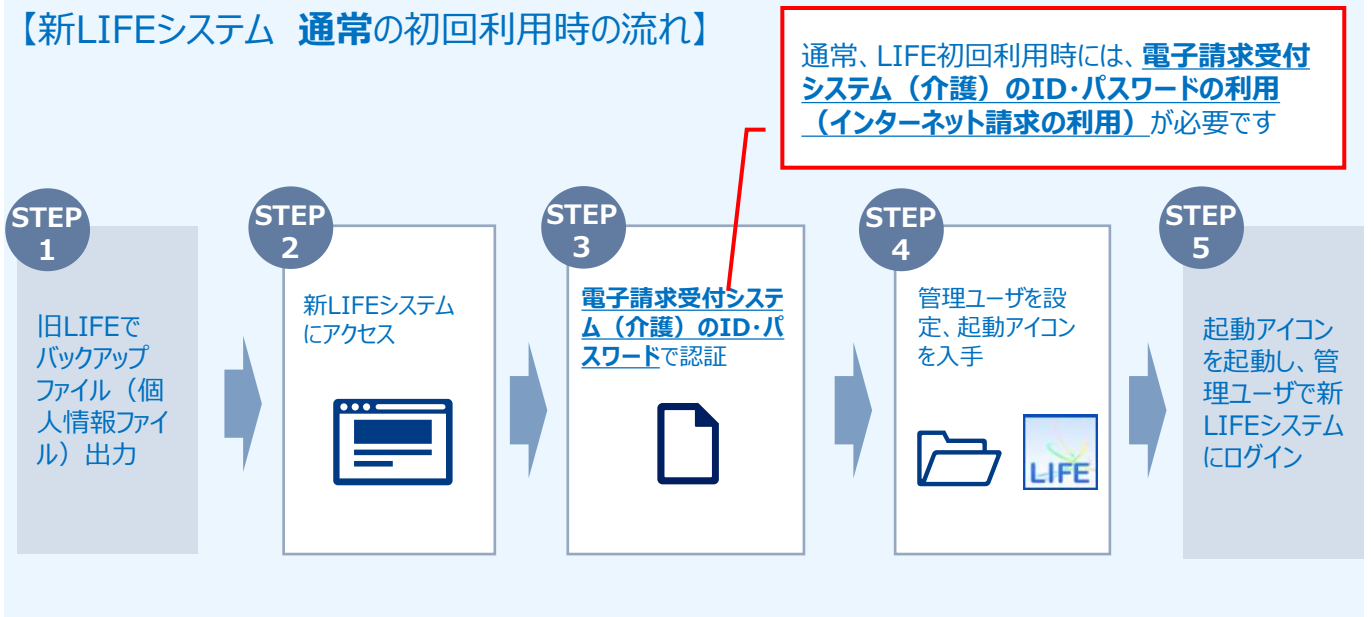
【新LIFEシステム 通常の初回利用時の流れ】

通常、LIFE初回利用時には、電子請求受付システム（介護）のID・パスワードの利用（インターネット請求の利用）が必要です

STEP 1
旧LIFEでバックアップファイル（個人情報ファイル）出力

STEP 2
新LIFEシステムにアクセス

STEP 3
電子請求受付システム（介護）のID・パスワードで認証

STEP 4
管理ユーザを設定、起動アイコンを入手

LIFE

STEP 5
起動アイコンを起動し、管理ユーザで新LIFEシステムにログイン